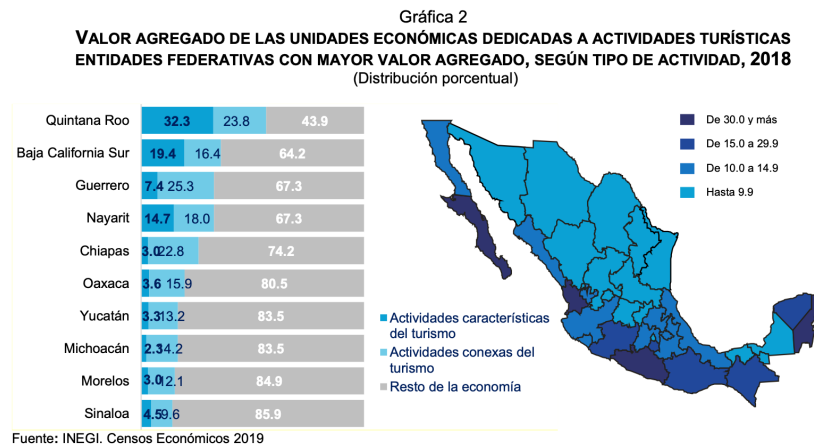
Gráfica 2

VALOR AGREGADO DE LAS UNIDADES ECONÓMICAS DEDICADAS A ACTIVIDADES TURÍSTICAS ENTIDADES FEDERATIVAS CON MAYOR VALOR AGREGADO, SEGÚN TIPO DE ACTIVIDAD, 2018

(Distribución porcentual)

| | | | |
|---|---|---|---|
| Quintana Roo | 32.3 | 23.8 | 43.9 |
| Baja California Sur | 19.4 | 16.4 | 64.2 |
| Guerrero | 7.4 | 25.3 | 67.3 |
| Nayarit | 14.7 | 18.0 | 67.3 |
| Chiapas | 3.0 | 22.8 | 74.2 |
| Oaxaca | 3.6 | 15.9 | 80.5 |
| Yucatán | 3.3 | 13.2 | 83.5 |
| Michoacán | 2.3 | 14.2 | 83.5 |
| Morelos | 3.0 | 12.1 | 84.9 |
| Sinaloa | 4.5 | 9.6 | 85.9 |

Actividades características del turismo
Actividades conexas del turismo
Resto de la economía

De 30.0 y más
De 15.0 a 29.9
De 10.0 a 14.9
Hasta 9.9

Fuente: INEGI. Censos Económicos 2019